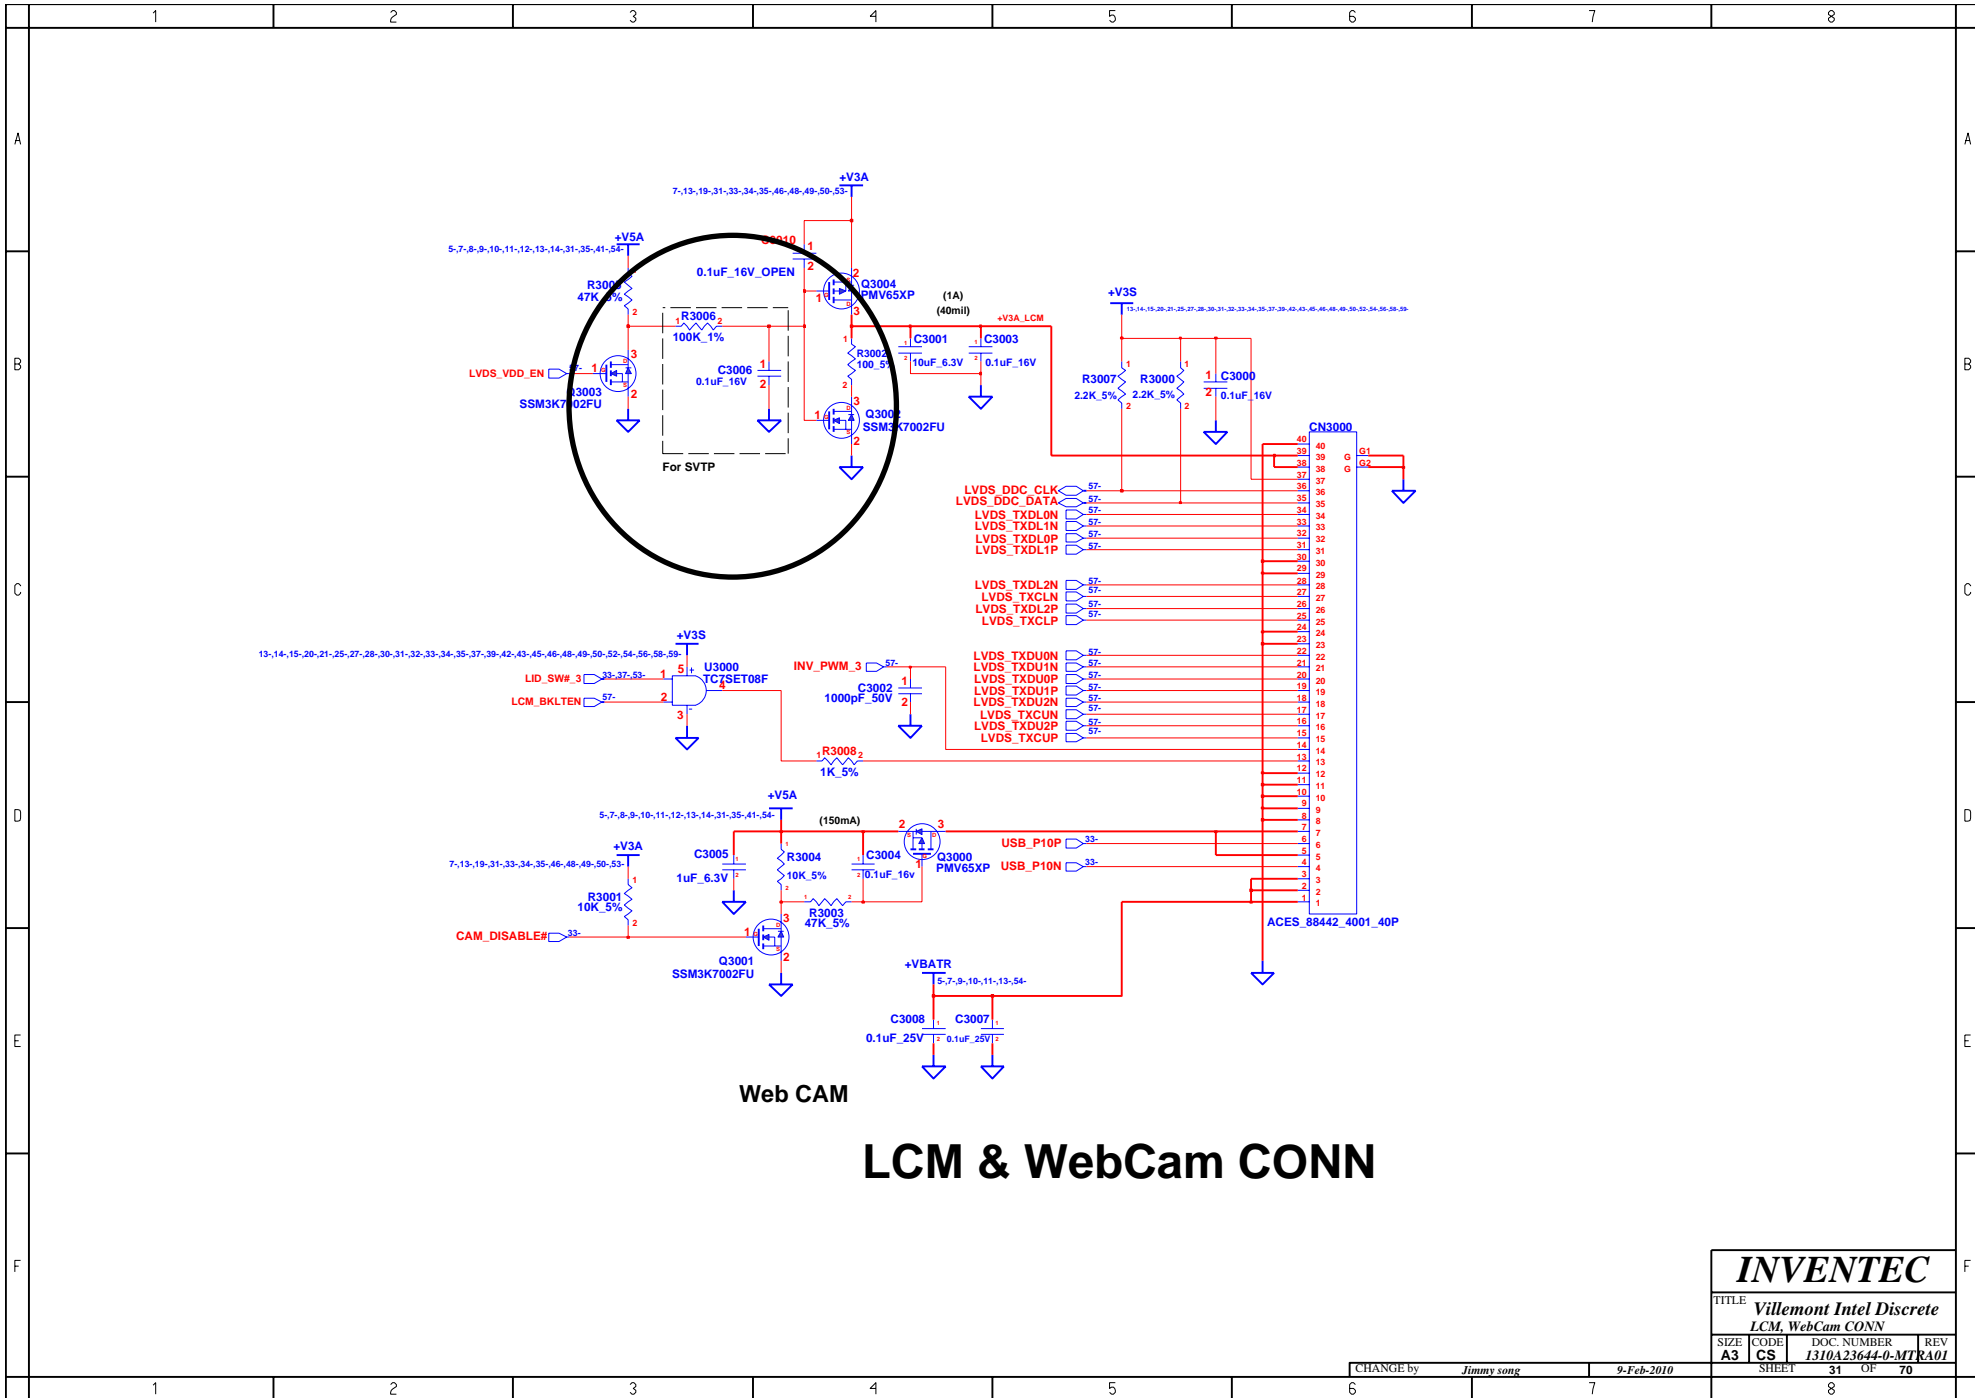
1 2 3 4 5 6 7 8

A

B

C

D

E

F

+V3A
7-,13-,19-,31-,33-,34-,35-,46-,48-,49-,50-,53-

+V5A
5-,7-,8-,9-,10-,11-,12-,13-,14-,31-,35-,41-,54-

C3010
1
2
0.1uF_16V_OPEN

R3009
47K_5%

Q3004
PMV65XP

(1A)
(40mil)

+V3A_LCM

R3006
100K_1%

C3006
0.1uF_16V

LVDS_VDD_EN

Q3003
SSM3K7002FU

R3002
100_5%

C3001
10uF_6.3V

C3003
0.1uF_16V

Q3002
SSM3K7002FU

For SVTP

+V3S
13-,14-,15-,20-,21-,25-,27-,28-,30-,31-,32-,33-,34-,35-,37-,39-,42-,43-,45-,46-,48-,49-,50-,52-,54-,56-,58-,59-

R3007
2.2K_5%

R3000
2.2K_5%

C3000
0.1uF_16V

CN3000

G1
G2
G
G

LVDS_DDC_CLK
LVDS_DDC_DATA
LVDS_TXDL0N
LVDS_TXDL1N
LVDS_TXDL0P
LVDS_TXDL1P

LVDS_TXDL2N
LVDS_TXCLN
LVDS_TXDL2P
LVDS_TXCLP

LVDS_TXDU0N
LVDS_TXDU1N
LVDS_TXDU0P
LVDS_TXDU1P
LVDS_TXDU2N
LVDS_TXCUN
LVDS_TXDU2P
LVDS_TXCUP

57-

40 39 38 37 36 35 34 33 32 31 30 29 28 27 26 25 24 23 22 21 20 19 18 17 16 15 14 13 12 11 10 9 8 7 6 5 4 3 2 1

+V3S
13-,14-,15-,20-,21-,25-,27-,28-,30-,31-,32-,33-,34-,35-,37-,39-,42-,43-,45-,46-,48-,49-,50-,52-,54-,56-,58-,59-

LID_SW#_3
33-,37-,53-

LCM_BKLTEN
57-

U3000
TC7SET08F

INV_PWM_3
57-

C3002
1000pF_50V

R3008
1K_5%

+V5A
5-,7-,8-,9-,10-,11-,12-,13-,14-,31-,35-,41-,54-

(150mA)

+V3A
7-,13-,19-,31-,33-,34-,35-,46-,48-,49-,50-,53-

C3005
1uF_6.3V

R3004
10K_5%

C3004
0.1uF_16v

Q3000
PMV65XP

USB_P10P
USB_P10N
33-

R3001
10K_5%

R3003
47K_5%

CAM_DISABLE#
33-

Q3001
SSM3K7002FU

ACES_88442_4001_40P

+VBATR
5-,7-,9-,10-,11-,13-,54-

C3008
0.1uF_25V

C3007
0.1uF_25V

Web CAM

LCM & WebCam CONN

INVENTEC
TITLE
Villemont Intel Discrete
LCM, WebCam CONN
SIZE A3
CODE CS
DOC. NUMBER 1310A23644-0-MTR
REV A01
CHANGE by Jimmy song 9-Feb-2010
SHEET 31 OF 70